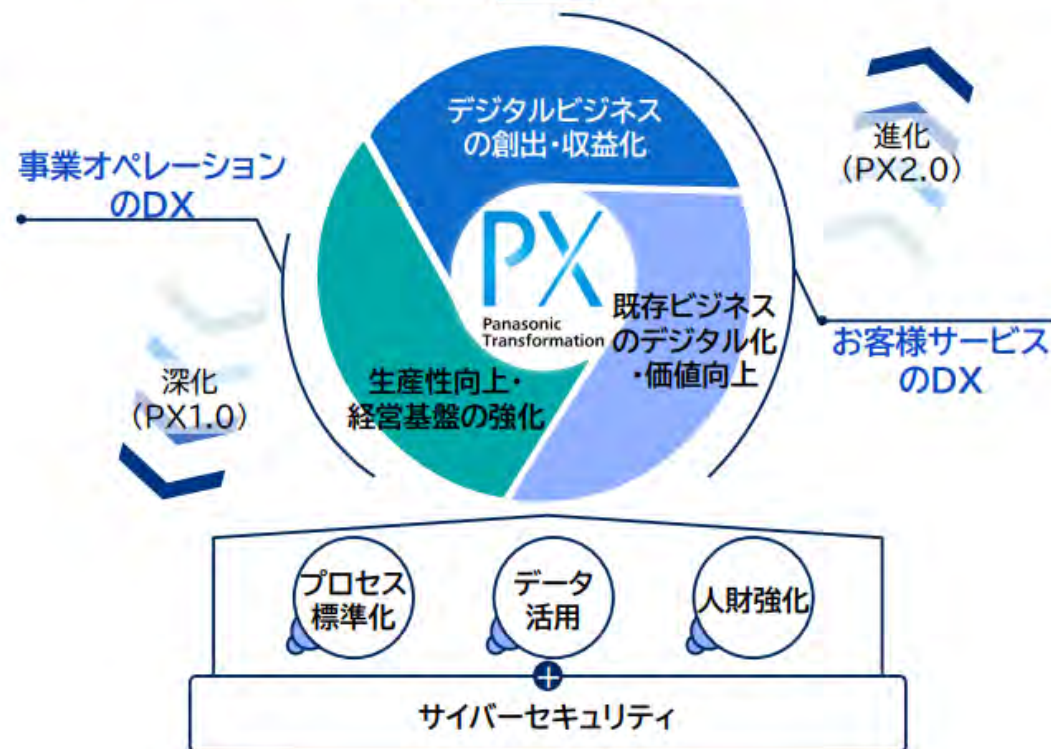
事業オペレーションのDX

深化（PX1.0）

デジタルビジネスの創出・収益化

PX
Panasonic Transformation

既存ビジネスのデジタル化・価値向上

生産性向上・経営基盤の強化

進化（PX2.0）

お客様サービスのDX

プロセス標準化

データ活用

人財強化

サイバーセキュリティ